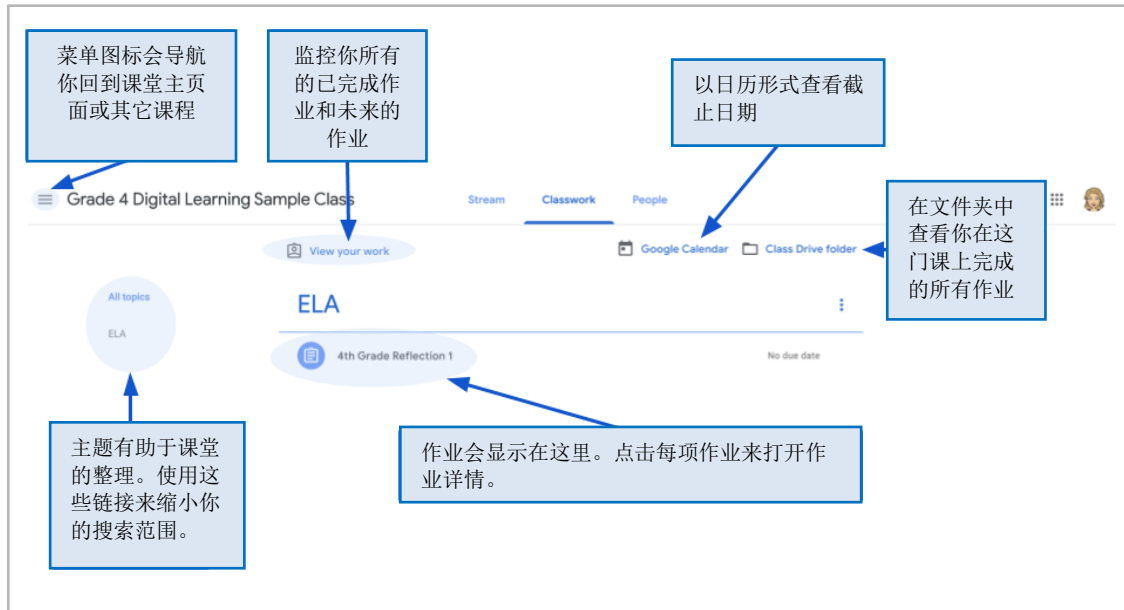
菜单图标会导航你回到课堂主页面或其它课程

监控你所有的已完成作业和未来的作业

以日历形式查看截止日期

Grade 4 Digital Learning Sample Class

Stream

Classwork

People

在文件夹中查看你在这门课上完成的所有作业

View your work

Google Calendar

Class Drive folder

All topics

ELA

ELA

4th Grade Reflection 1

No due date

主题有助于课堂的整理。使用这些链接来缩小你的搜索范围。

作业会显示在这里。点击每项作业来打开作业详情。